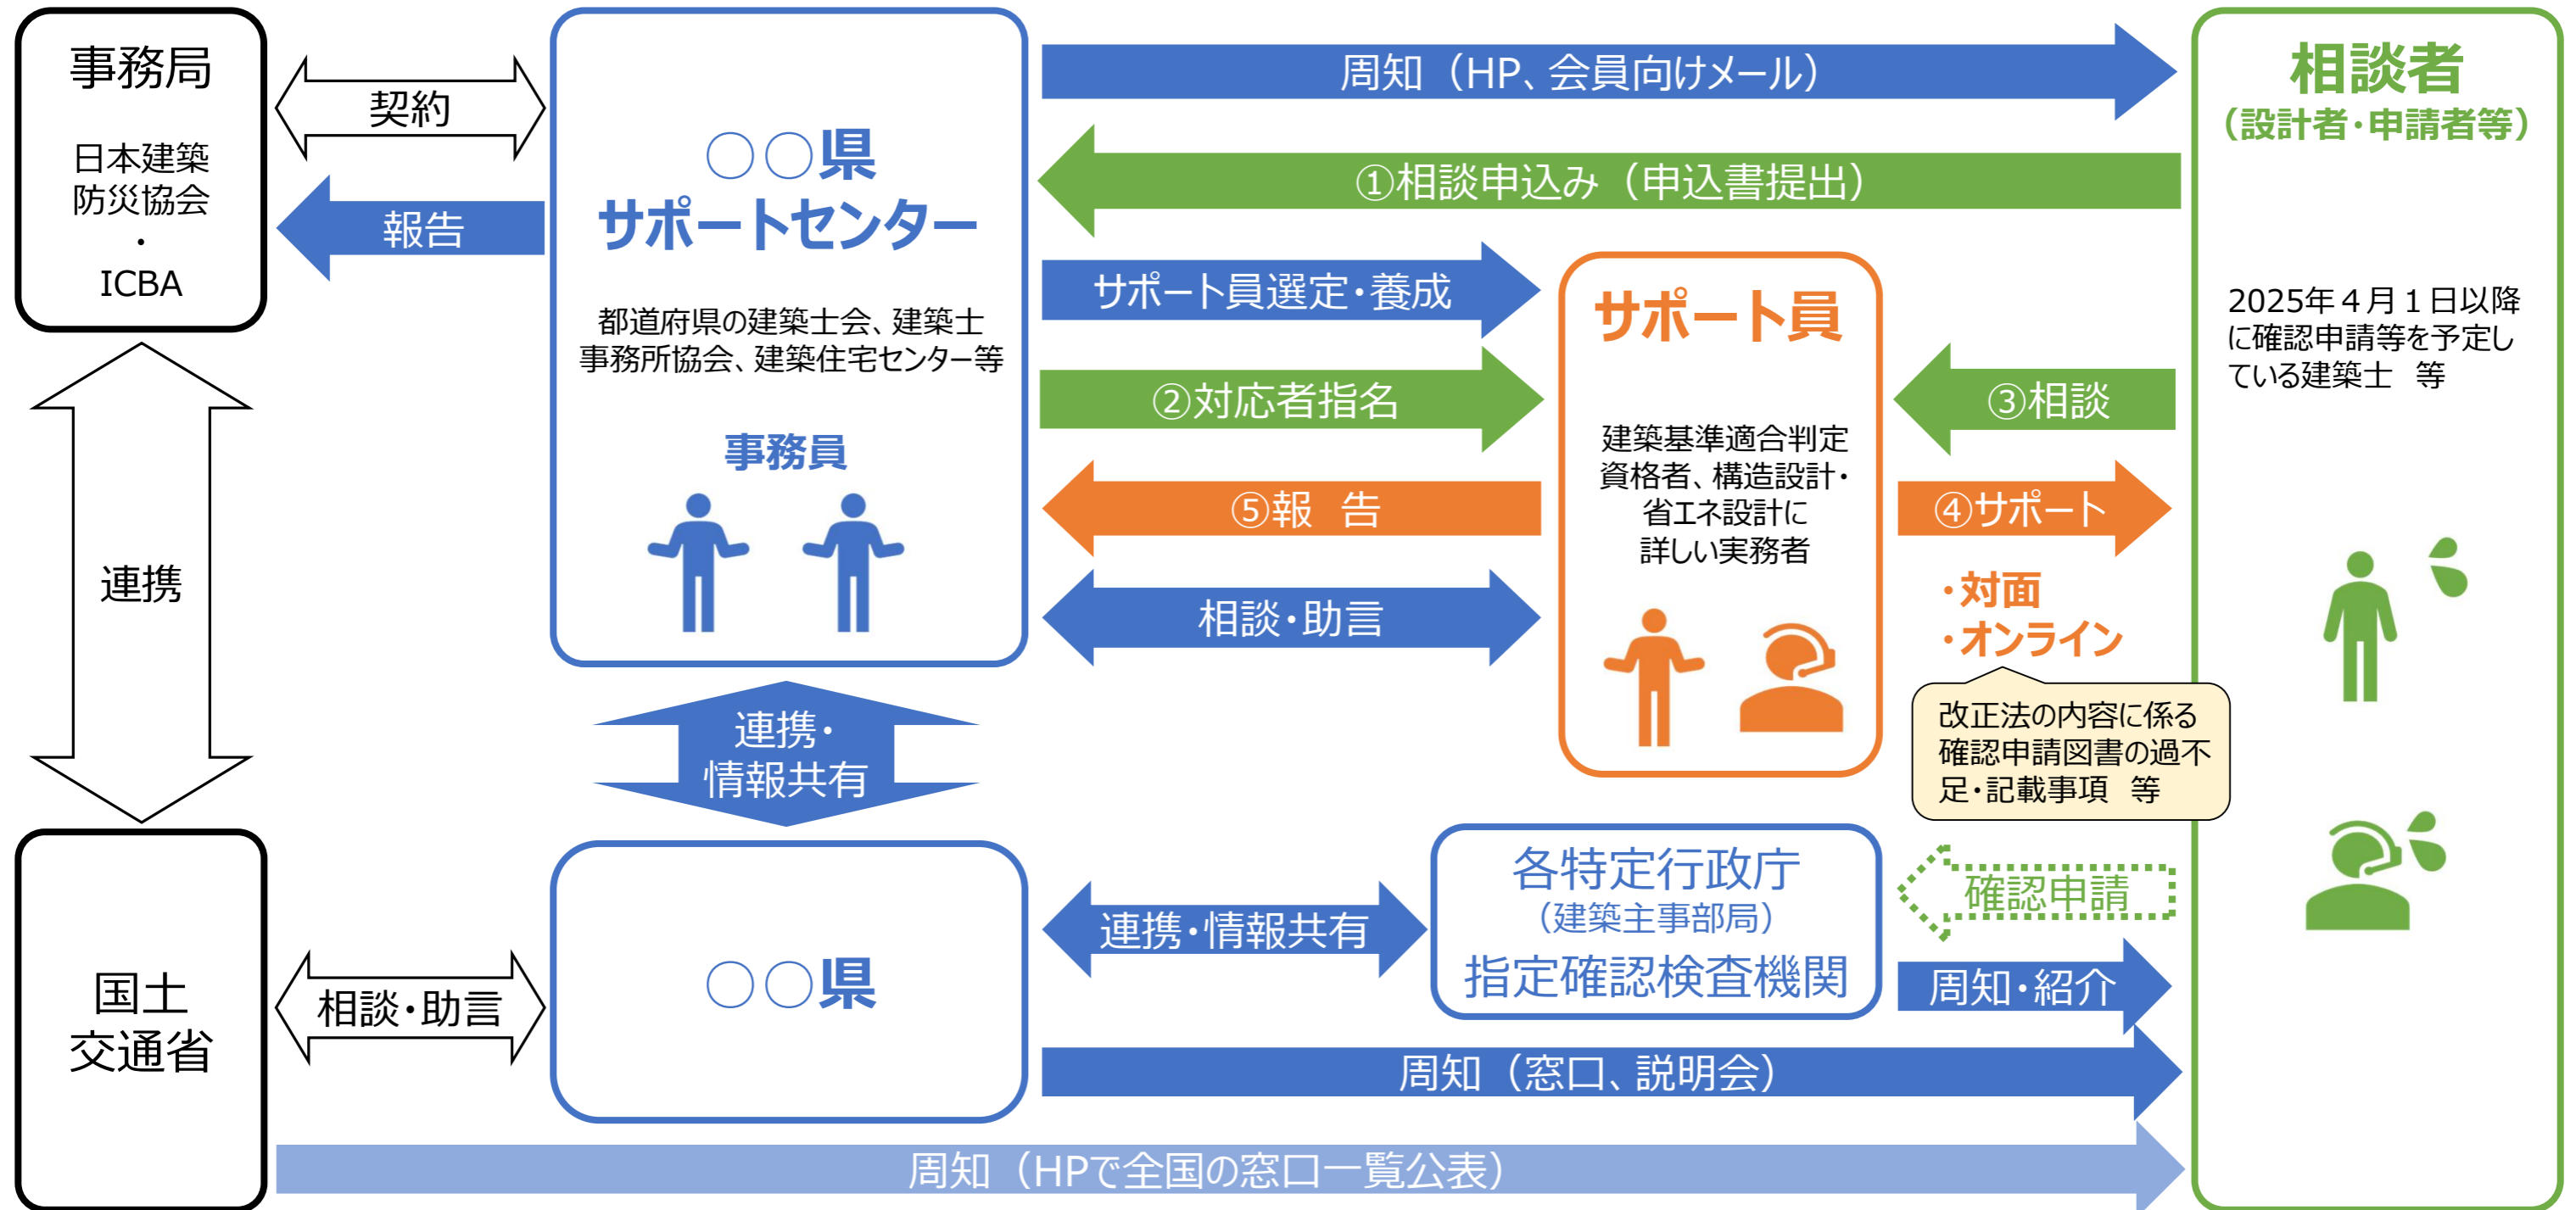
事務局

日本建築防災協会
・
ICBA

契約

報告

○○県
サポートセンター

都道府県の建築士会、建築士事務所協会、建築住宅センター等

事務員

周知（HP、会員向けメール）

①相談申込み（申込書提出）

サポート員選定・養成

②対応者指名

⑤報　告

相談・助言

サポート員

建築基準適合判定資格者、構造設計・省エネ設計に詳しい実務者

相談者
（設計者・申請者等）

2025年４月１日以降に確認申請等を予定している建築士　等

③相談

④サポート

・対面
・オンライン

改正法の内容に係る確認申請図書の過不足・記載事項　等

連携

連携・情報共有

国土交通省

相談・助言

○○県

連携・情報共有

各特定行政庁
（建築主事部局）
指定確認検査機関

確認申請

周知・紹介

周知（窓口、説明会）

周知（HPで全国の窓口一覧公表）